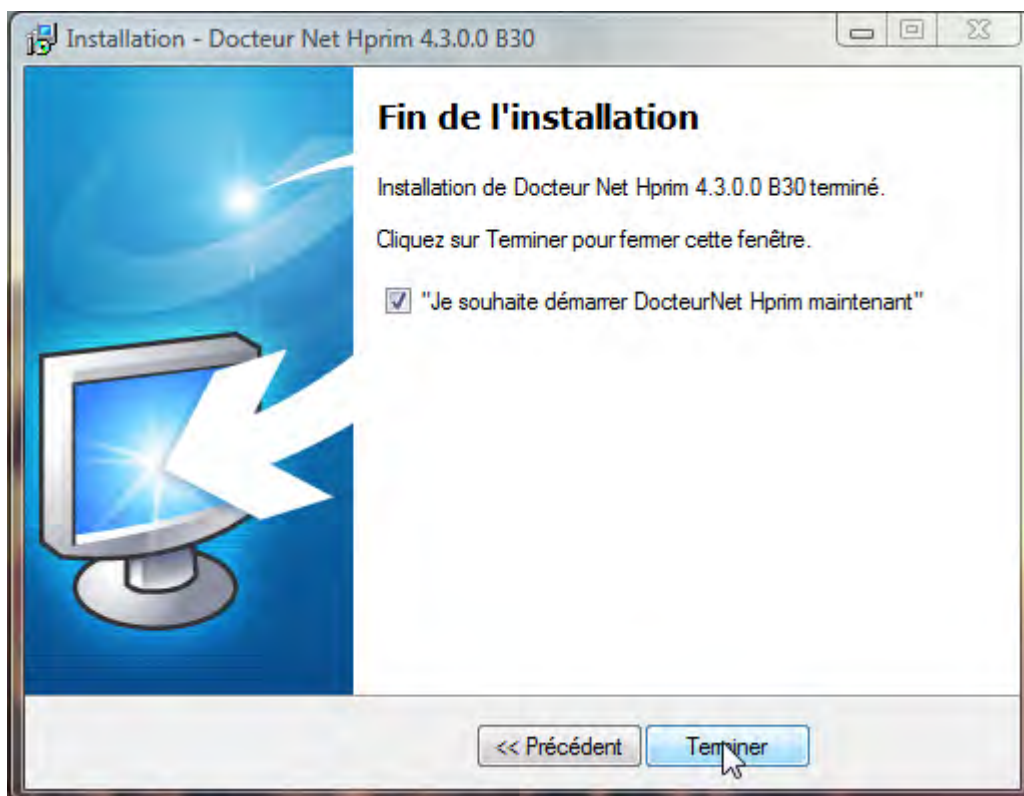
Installation - Docteur Net Hprim 4.3.0.0 B30

Fin de l'installation

Installation de Docteur Net Hprim 4.3.0.0 B30 terminé.

Cliquez sur Terminer pour fermer cette fenêtre.

"Je souhaite démarrer DocteurNet Hprim maintenant"

<< Précédent

Terminer